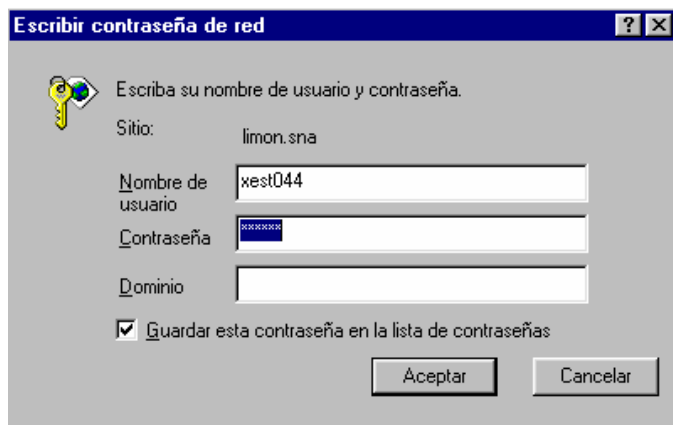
Escribir contraseña de red

? X

Escriba su nombre de usuario y contraseña.

Sitio: limon.sna

Nombre de usuario xest044

Contraseña ******

Dominio

Guardar esta contraseña en la lista de contraseñas

Aceptar

Cancelar